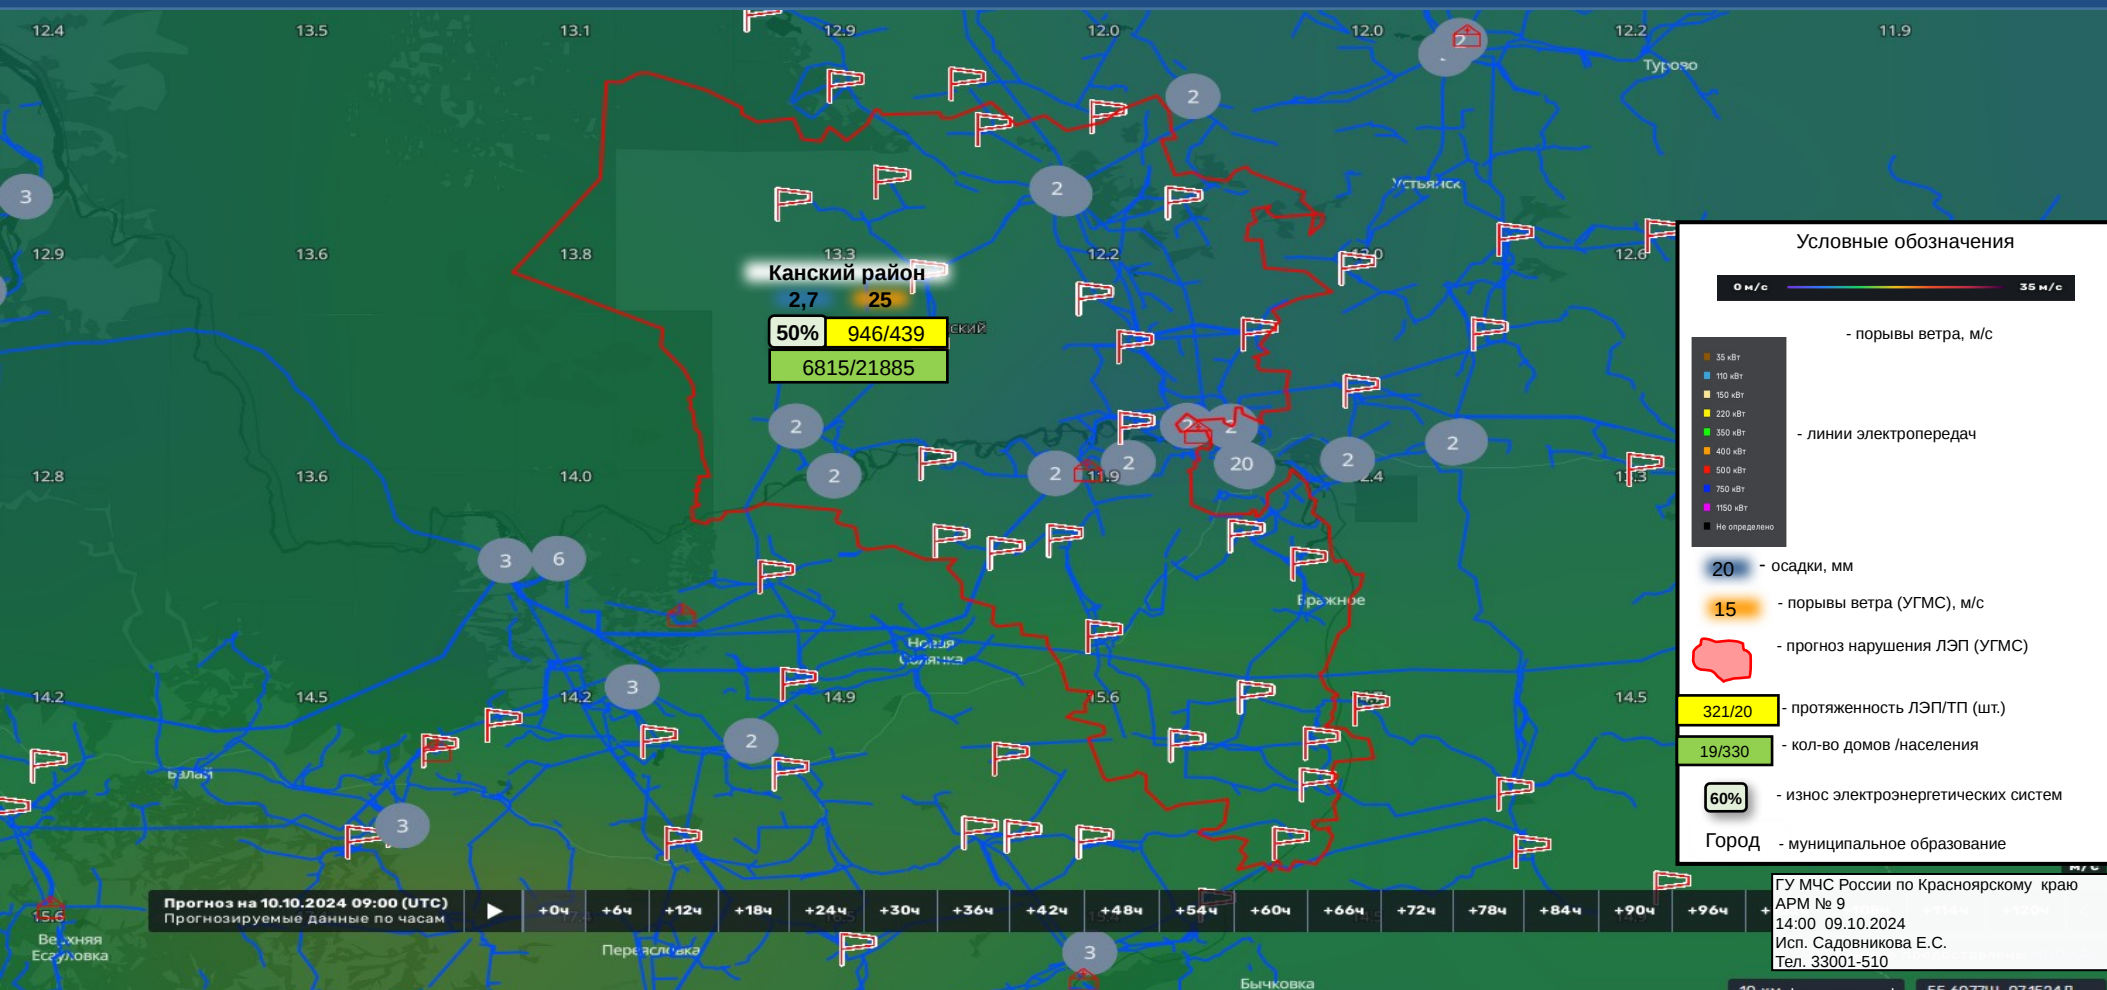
12.4 13.5 13.1 12.9 12.0 12.0 12.2 11.9

Турово

Устьянск

12.9 13.6 13.8 13.3 12.2 12.0 12.6

Канский район
2,7 25
50% 946/439
6815/21885

12.8 13.6 14.0 11.9 2.4 11.3

Бражное

Новая Солянка

14.2 14.5 14.2 14.9 15.6 14.5

Балай

15.6
Верхняя Есауловка

Переясловка

Бычковка

2 2 2 3 2 2 2 20 2 2 2 3 6 3 2 3 3 2

Условные обозначения
0 м/с 35 м/с
- порывы ветра, м/с
35 кВт
110 кВт
150 кВт
220 кВт
350 кВт
400 кВт
500 кВт
750 кВт
1150 кВт
Не определено
- линии электропередач
20 - осадки, мм
15 - порывы ветра (УГМС), м/с
- прогноз нарушения ЛЭП (УГМС)
321/20 - протяженность ЛЭП/ТП (шт.)
19/330 - кол-во домов /населения
60% - износ электроэнергетических систем
Город - муниципальное образование

Прогноз на 10.10.2024 09:00 (UTC)
Прогнозируемые данные по часам
+0ч +6ч +12ч +18ч +24ч +30ч +36ч +42ч +48ч +54ч +60ч +66ч +72ч +78ч +84ч +90ч +96ч +

ГУ МЧС России по Красноярскому краю
АРМ № 9
14:00 09.10.2024
Исп. Садовникова Е.С.
Тел. 33001-510